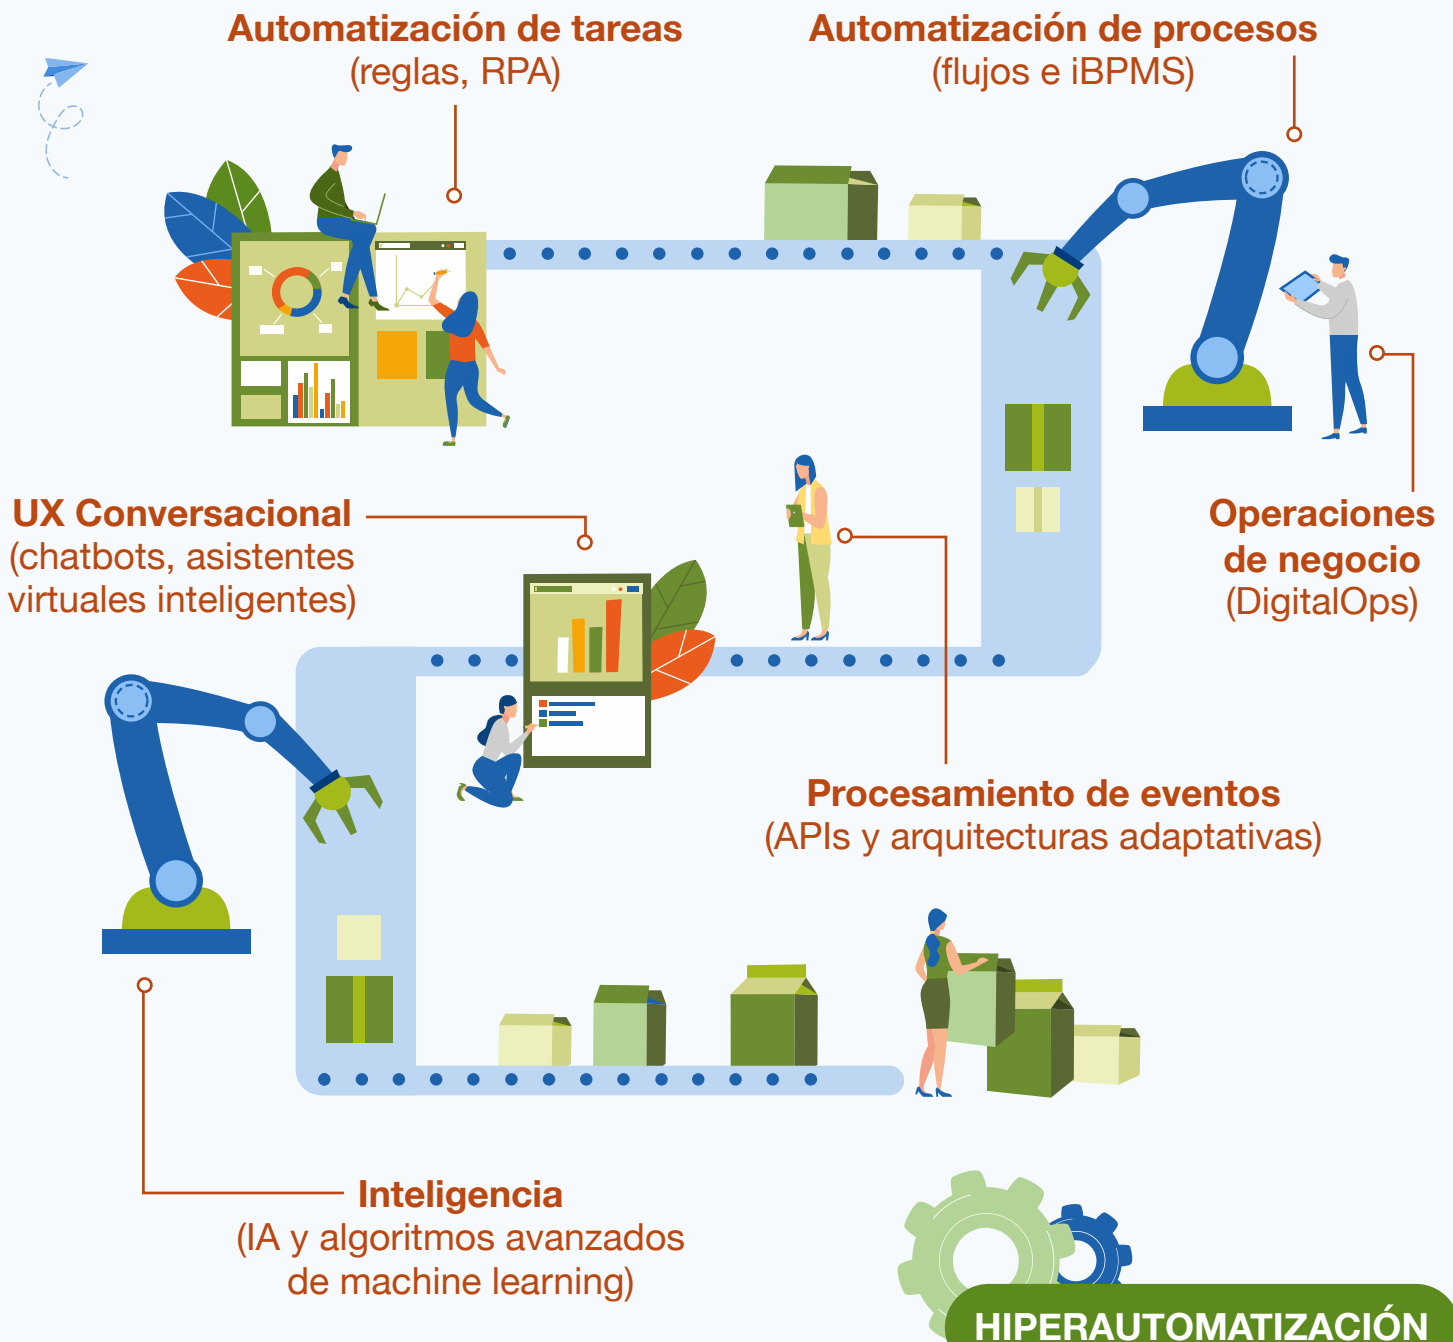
Automatización de tareas
(reglas, RPA)

Automatización de procesos
(flujos e iBPMS)

UX Conversacional
(chatbots, asistentes virtuales inteligentes)

Operaciones de negocio
(DigitalOps)

Procesamiento de eventos
(APIs y arquitecturas adaptativas)

Inteligencia
(IA y algoritmos avanzados de machine learning)

HIPERAUTOMATIZACIÓN